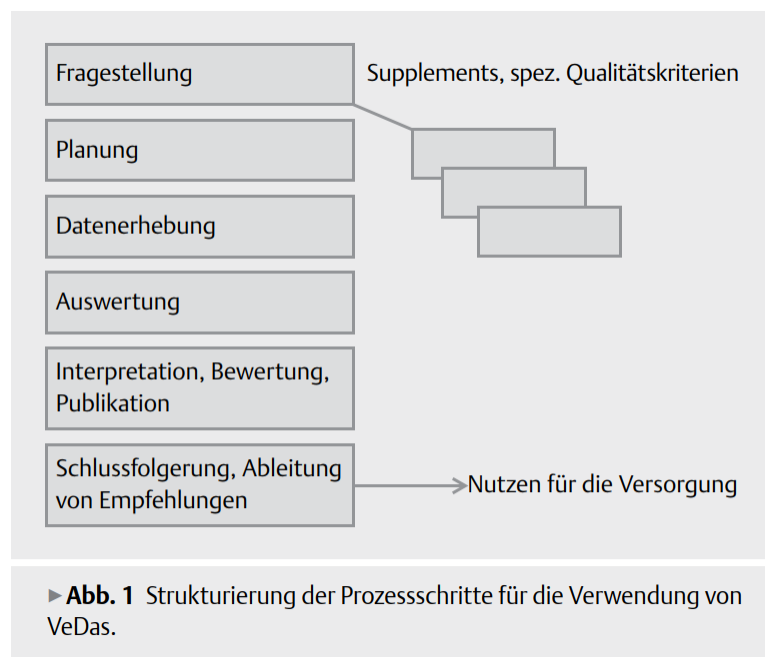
Fragestellung

Supplements, spez. Qualitätskriterien

Planung

Datenerhebung

Auswertung

Interpretation, Bewertung, Publikation

Schlussfolgerung, Ableitung von Empfehlungen

Nutzen für die Versorgung

▶ **Abb. 1** Strukturierung der Prozessschritte für die Verwendung von VeDas.